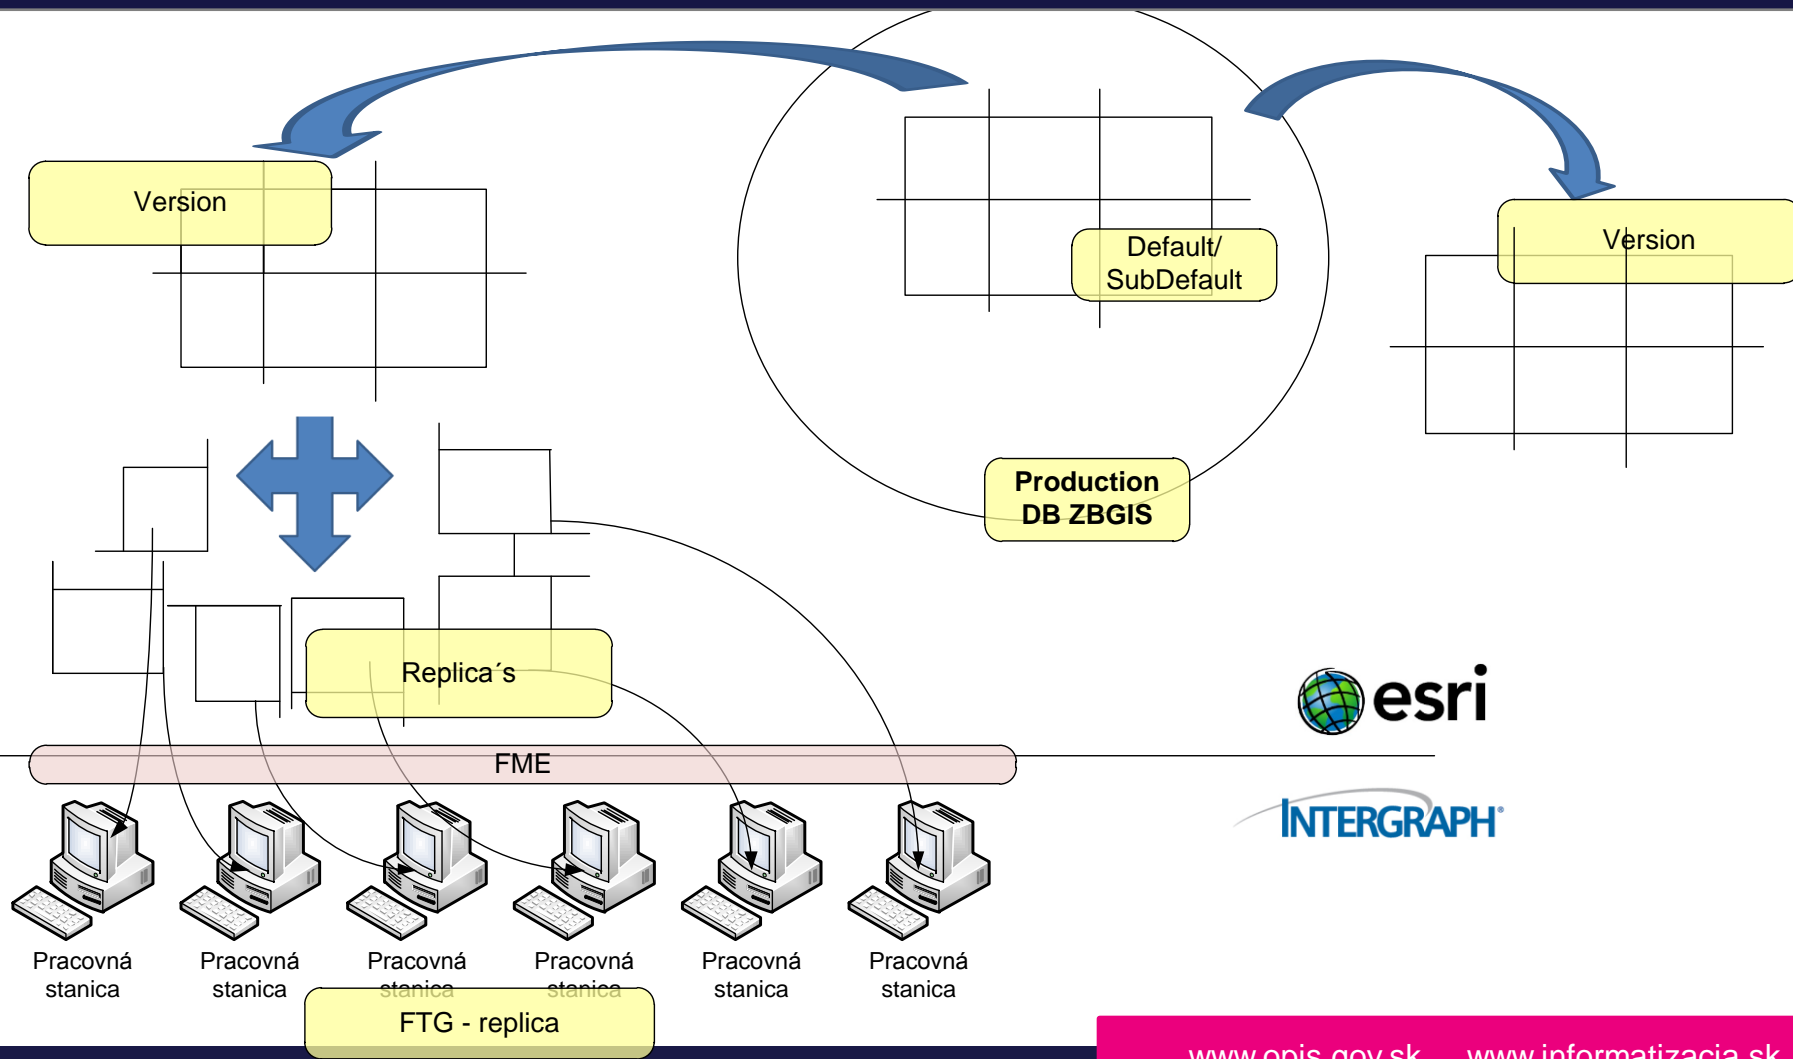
Version

Default/
SubDefault

Version

Production
DB ZBGIS

Replica´s

esri

FME

INTERGRAPH

Pracovná stanica

Pracovná stanica

Pracovná stanica

Pracovná stanica

Pracovná stanica

Pracovná stanica

FTG - replica

www.opis.gov.sk www.informatizacia.sk